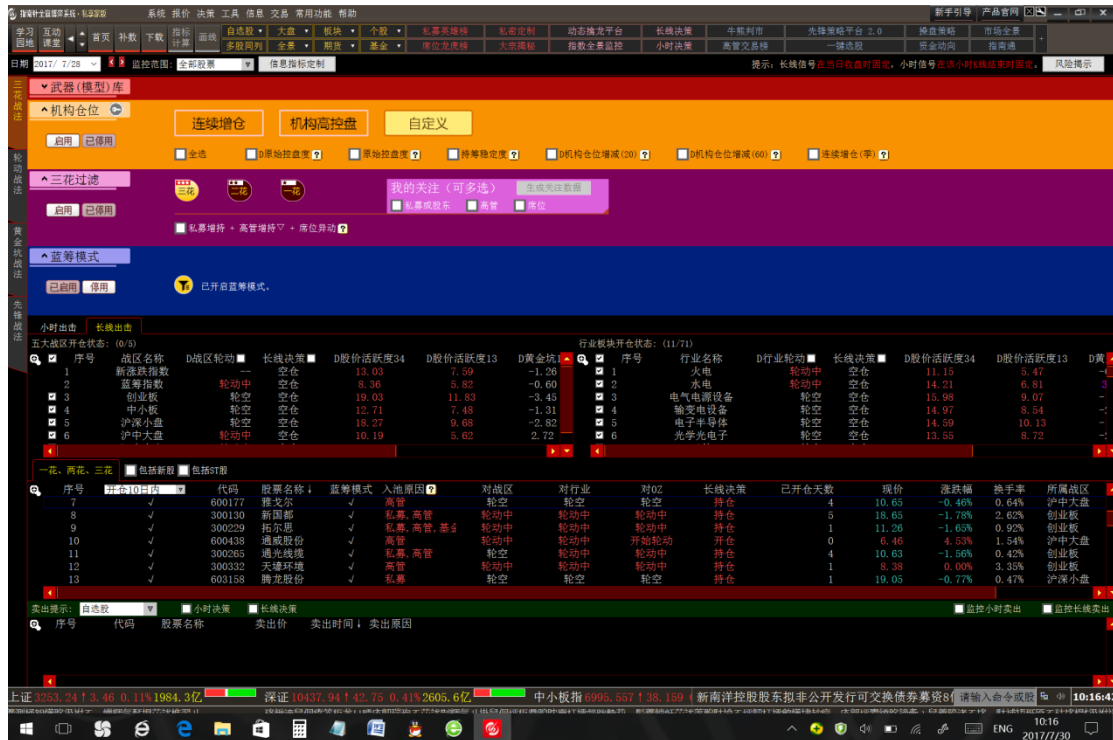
指南针全赢博弈系统 - 私募版

系统 报价 决策 工具 信息 交易 常用功能 帮助

新手引导 产品官网

学习园地 互动课堂 首页 补数 下载 指标计算 画线 自选股 大盘 板块 个股 多股同列 全景 期货 基金 私募英雄榜 席位龙虎榜 私希定制 大宗揭秘 动态擒龙平台 指数全景监控 长线决策 小时决策 牛熊判市 高管交易榜 先锋策略平台 2.0 一键选股 操盘策略 资金动向 市场全景 指南通

日期 2017/ 7/28 监控范围: 全部股票 信息指标定制 提示: 长线信号在当日收盘时固定, 小时信号在该小时K线结束时固定。 风险揭示

三花战法 轮动战法 黄金坑战法 先锋战法

武器(模型)库

机构仓位

启用 已停用

连续增仓 机构高控盘 自定义

全选 D原始控盘度 D原始控盘度 持筹稳定度 D机构仓位增减(20) D机构仓位增减(60) 连续增仓(季)

三花过滤

启用 已停用

三花 二花 一花

我的关注(可多选) 生成关注数据

私募或股东 高管 席位

私募增持 + 高管增持▽ + 席位异动

蓝筹模式

已启用 停用

已开启蓝筹模式。

小时出击 长线出击

五大战区开仓状态: (0/5)

| 序号 | 战区名称 | D战区轮动 | 长线决策 | D股价活跃度34 | D股价活跃度13 | D黄金坑 |
|---|---|---|---|---|---|---|
| 1 | 新涨跌指数 | -- | 空仓 | 13.03 | 7.59 | -1.26 |
| 2 | 蓝筹指数 | 轮动中 | 空仓 | 8.36 | 5.82 | -0.60 |
| 3 | 创业板 | 轮空 | 空仓 | 19.03 | 11.83 | -3.45 |
| 4 | 中小板 | 轮空 | 空仓 | 12.71 | 7.48 | -1.31 |
| 5 | 沪深小盘 | 轮空 | 空仓 | 18.27 | 9.68 | -2.82 |
| 6 | 沪中大盘 | 轮动中 | 空仓 | 10.19 | 5.62 | 2.72 |

行业板块开仓状态: (11/71)

| 序号 | 行业名称 | D行业轮动 | 长线决策 | D股价活跃度34 | D股价活跃度13 | D黄 |
|---|---|---|---|---|---|---|
| 1 | 火电 | 轮动中 | 空仓 | 11.15 | 5.47 | |
| 2 | 水电 | 轮动中 | 空仓 | 14.21 | 6.81 | |
| 3 | 电气电源设备 | 轮空 | 空仓 | 15.98 | 9.07 | |
| 4 | 输变电设备 | 轮空 | 空仓 | 14.97 | 8.54 | |
| 5 | 电子半导体 | 轮空 | 空仓 | 14.59 | 10.13 | |
| 6 | 光学光电子 | 轮空 | 空仓 | 13.55 | 8.72 | |

一花、两花、三花 包括新股 包括ST股

| 序号 | 开仓10日内 | 代码 | 股票名称 | 蓝筹模式 | 入池原因 | 对战区 | 对行业 | 对0Z | 长线决策 | 已开仓天数 | 现价 | 涨跌幅 | 换手率 | 所属战区 |
|---|---|---|---|---|---|---|---|---|---|---|---|---|---|---|
| 7 | √ | 600177 | 雅戈尔 | √ | 高管 | 轮空 | 轮空 | 轮空 | 持仓 | 4 | 10.65 | -0.46% | 0.64% | 沪中大盘 |
| 8 | √ | 300130 | 新国都 | √ | 私募, 高管 | 轮动中 | 轮动中 | 轮动中 | 持仓 | 5 | 18.65 | -1.78% | 2.62% | 创业板 |
| 9 | √ | 300229 | 拓尔思 | √ | 私募, 高管, 基金 | 轮动中 | 轮动中 | 轮动中 | 持仓 | 1 | 11.26 | -1.65% | 0.92% | 创业板 |
| 10 | √ | 600438 | 通威股份 | √ | 高管 | 轮动中 | 轮动中 | 开始轮动 | 开仓 | 0 | 6.46 | 4.53% | 1.54% | 沪中大盘 |
| 11 | √ | 300265 | 通光线缆 | √ | 私募, 高管 | 轮空 | 轮动中 | 轮动中 | 持仓 | 1 | 10.63 | -1.56% | 0.42% | 创业板 |
| 12 | √ | 300332 | 天壕环境 | √ | 高管 | 轮动中 | 轮动中 | 轮动中 | 持仓 | 1 | 8.38 | 0.00% | 3.35% | 创业板 |
| 13 | √ | 603158 | 腾龙股份 | √ | 私募 | 轮空 | 轮空 | 轮空 | 持仓 | 1 | 19.05 | -0.77% | 0.47% | 沪深小盘 |

卖出提示: 自选股 小时决策 长线决策 监控小时卖出 监控长线卖出

| 序号 | 代码 | 股票名称 | 卖出价 | 卖出时间↓ | 卖出原因 |
|---|---|---|---|---|---|

上证 3253.24 ↑3.46 0.11% 1984.3亿 深证 10437.94 ↑42.75 0.41% 2605.6亿 中小板指 6995.557 ↑38.159 新南洋控股股东拟非公开发行可交换债券募资8 请输入命令或股 10:16:4

ENG 10:16 2017/7/30